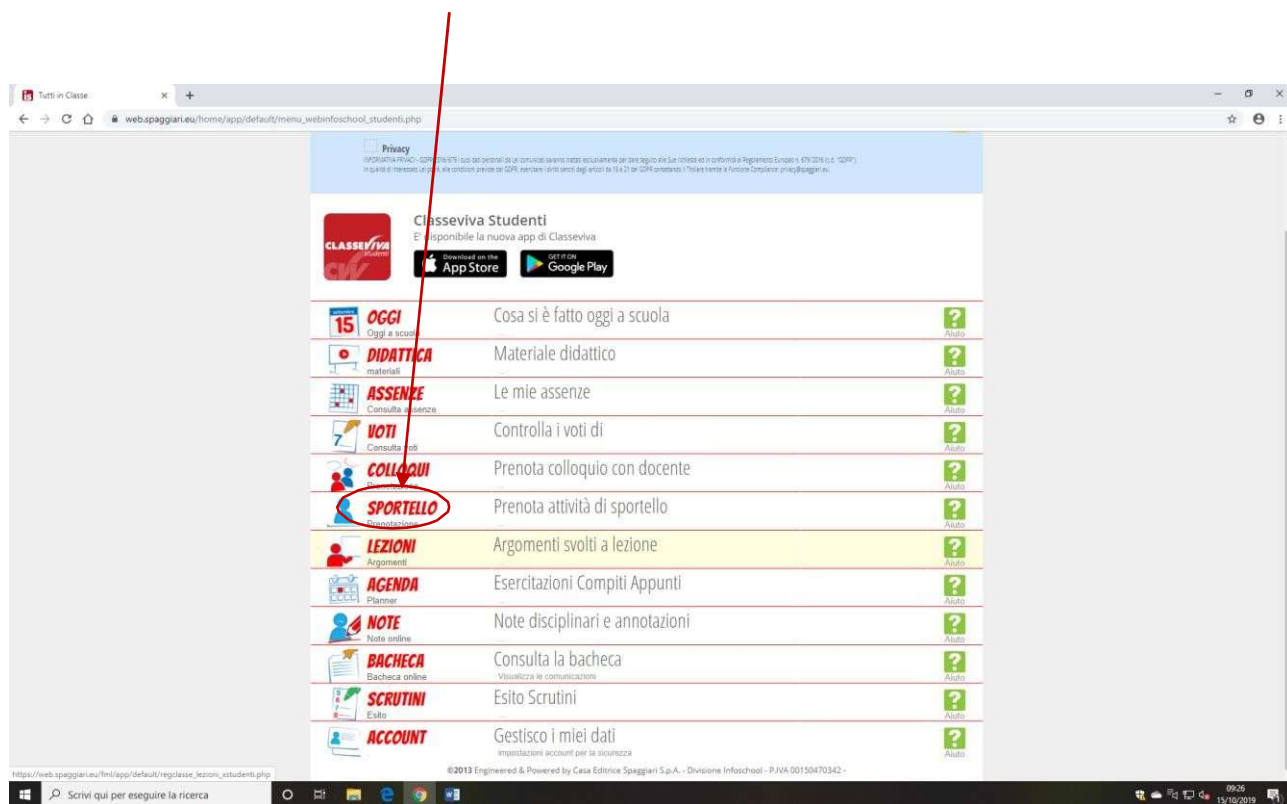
Tutti in Classe ×  +

web.spaggiari.eu/home/app/default/menu_webinfoschool_studenti.php

Privacy
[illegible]

Classeviva Studenti
E' disponibile la nuova app di Classeviva

CLASSEVIVA studenti

Download on the App Store

GET IT ON Google Play

15 OGGI Oggi a scuola — Cosa si è fatto oggi a scuola — Aiuto

DIDATTICA materiali — Materiale didattico — Aiuto

ASSENZE Consulta assenze — Le mie assenze — Aiuto

VOTI Consulta voti — Controlla i voti di — Aiuto

COLLOQUI Prenotazione — Prenota colloquio con docente — Aiuto

SPORTELLO Prenotazione — Prenota attività di sportello — Aiuto

LEZIONI Argomenti — Argomenti svolti a lezione — Aiuto

AGENDA Planner — Esercitazioni Compiti Appunti — Aiuto

NOTE Note online — Note disciplinari e annotazioni — Aiuto

BACHECA Bacheca online — Consulta la bacheca — Visualizza le comunicazioni — Aiuto

SCRUTINI Esito — Esito Scrutini — Aiuto

ACCOUNT — Gestisco i miei dati — Impostazioni account per la sicurezza — Aiuto

©2013 Engineered & Powered by Casa Editrice Spaggiari S.p.A. - Divisione Infoschool - P.IVA 00150470342 -

https://web.spaggiari.eu/fml/app/default/regclasse_lezioni_xstudenti.php

Scrivi qui per eseguire la ricerca

09:26
15/10/2019